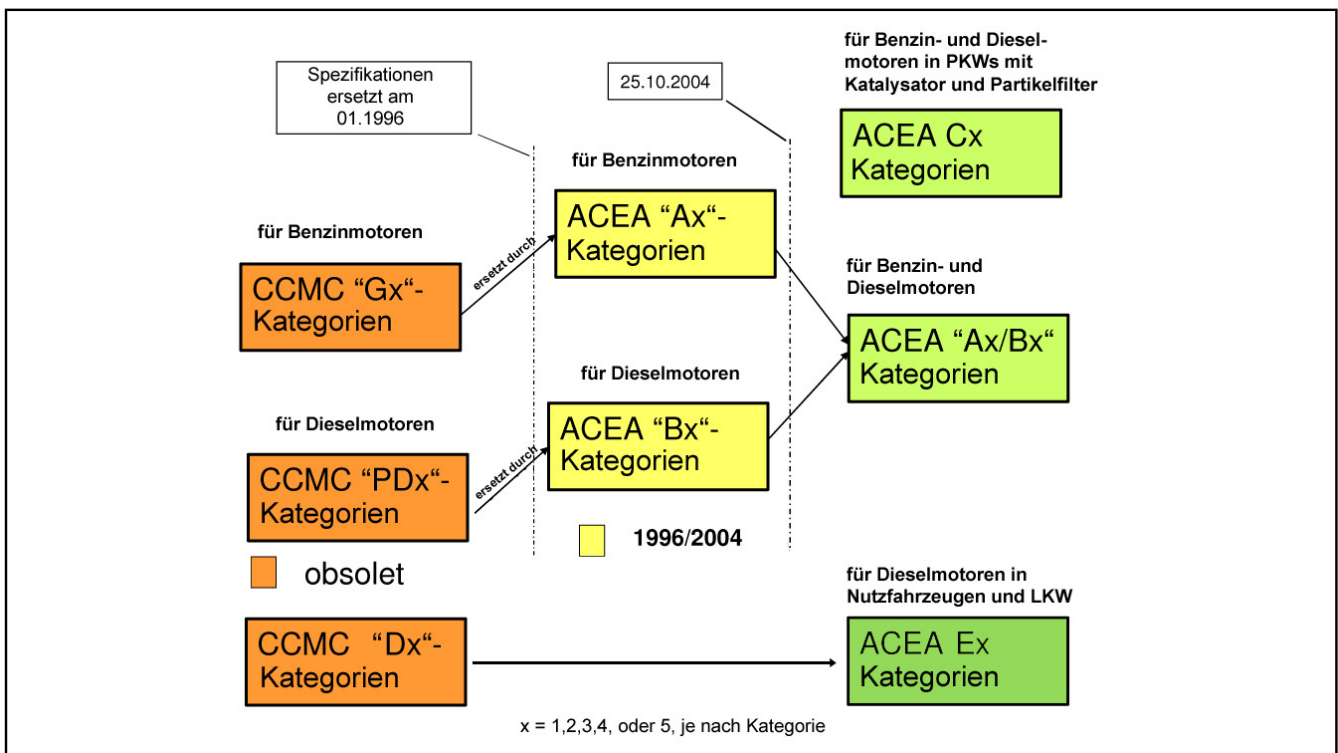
Spezifikationen ersetzt am 01.1996

25.10.2004

für Benzin- und Dieselmotoren in PKWs mit Katalysator und Partikelfilter

ACEA Cx Kategorien

für Benzinmotoren

ACEA “Ax“-Kategorien

für Benzinmotoren

CCMC “Gx“-Kategorien

ersetzt durch

für Benzin- und Dieselmotoren

ACEA “Ax/Bx“ Kategorien

für Dieselmotoren

ACEA “Bx“-Kategorien

für Dieselmotoren

CCMC “PDx“-Kategorien

ersetzt durch

1996/2004

obsolet

für Dieselmotoren in Nutzfahrzeugen und LKW

CCMC “Dx“-Kategorien

ACEA Ex Kategorien

x = 1,2,3,4, oder 5, je nach Kategorie